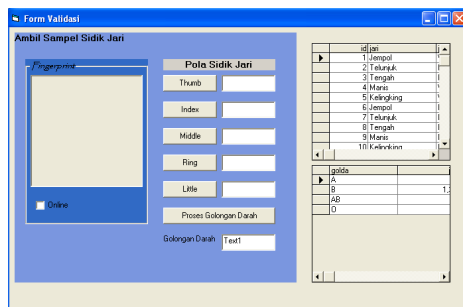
Form Validasi

Ambil Sampel Sidik Jari

Fingerprint

Online

Pola Sidik Jari

Thumb

Index

Middle

Ring

Little

Proses Golongan Darah

Golongan Darah Text1

| id | jari |
|---|---|
| 1 | Jempol |
| 2 | Telunjuk |
| 3 | Tengah |
| 4 | Manis |
| 5 | Kelingking |
| 6 | Jempol |
| 7 | Telunjuk |
| 8 | Tengah |
| 9 | Manis |
| 10 | Kelingking |

| golda | |
|---|---|
| A | |
| B | 1,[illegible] |
| AB | |
| O | |